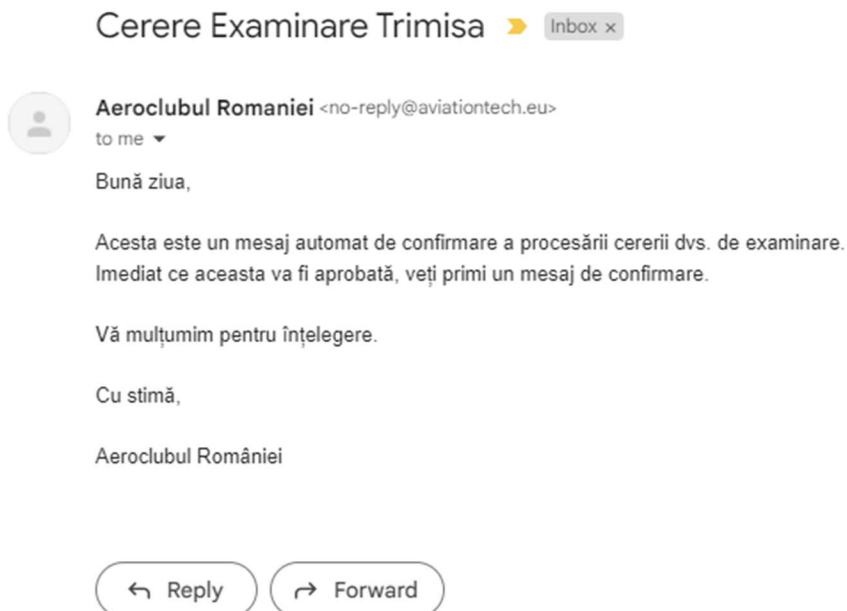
Cerere Examinare Trimisa Inbox ×

Aeroclubul Romaniei <no-reply@aviationtech.eu>
to me

Bună ziua,

Acesta este un mesaj automat de confirmare a procesării cererii dvs. de examinare. Imediat ce aceasta va fi aprobată, veți primi un mesaj de confirmare.

Vă mulțumim pentru înțelegere.

Cu stimă,

Aeroclubul României

Reply Forward